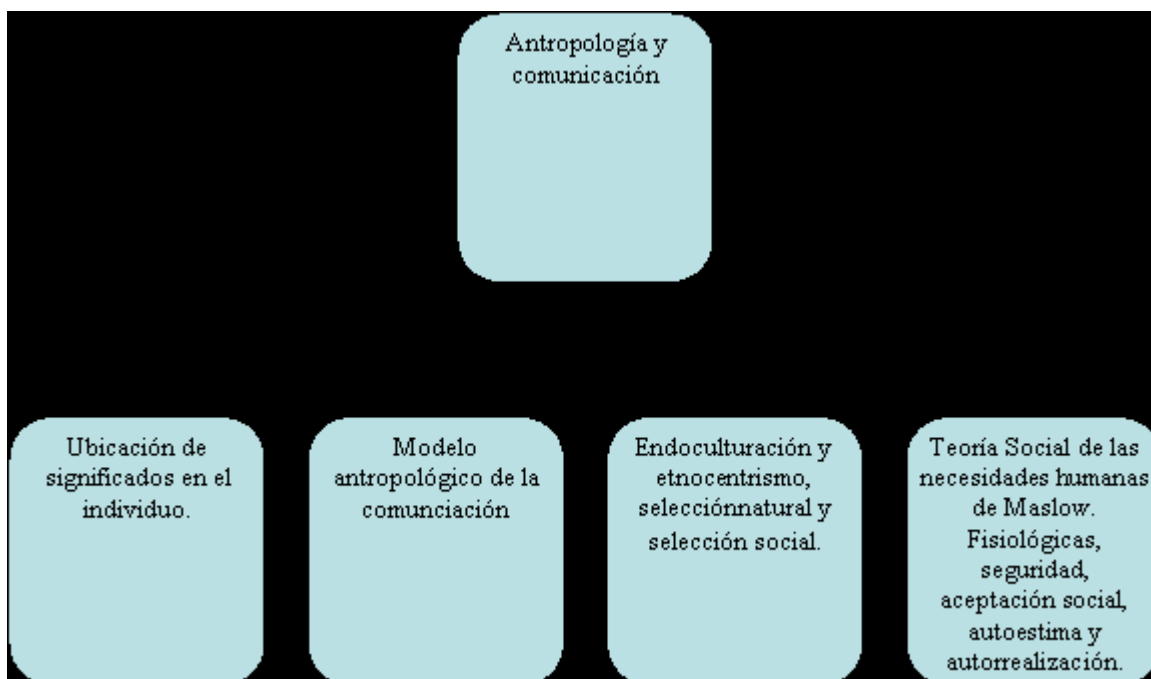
Antropología y comunicación

Ubicación de significados en el individuo.

Modelo antropológico de la comunciación

Endoculturación y etnocentrismo, selecciónnatural y selección social.

Teoría Social de las necesidades humanas de Maslow. Fisiológicas, seguridad, aceptación social, autoestima y autorrealización.